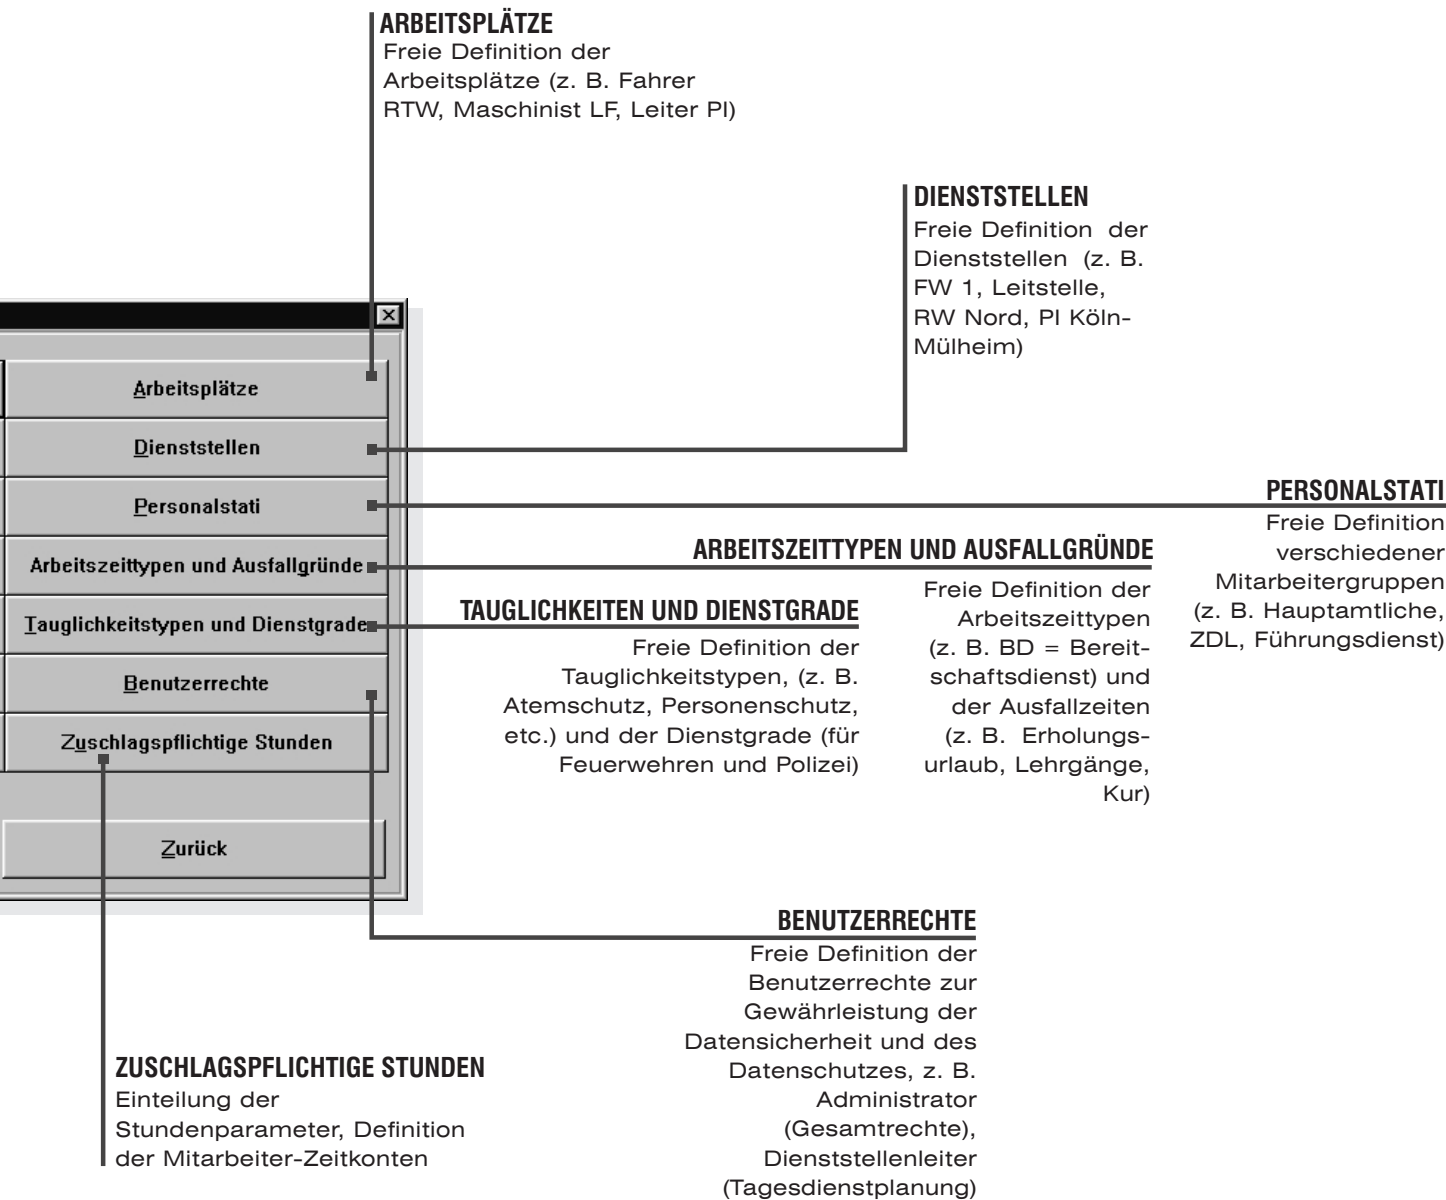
ARBEITSPLÄTZE
Freie Definition der Arbeitsplätze (z. B. Fahrer RTW, Maschinist LF, Leiter PI)

DIENSTSTELLEN
Freie Definition der Dienststellen (z. B. FW 1, Leitstelle, RW Nord, PI Köln-Mülheim)

Arbeitsplätze

Dienststellen

Personalstati

Arbeitszeittypen und Ausfallgründe

Tauglichkeitstypen und Dienstgrade

Benutzerrechte

Zuschlagspflichtige Stunden

Zurück

PERSONALSTATI
Freie Definition verschiedener Mitarbeitergruppen (z. B. Hauptamtliche, ZDL, Führungsdienst)

ARBEITSZEITTYPEN UND AUSFALLGRÜNDE
Freie Definition der Arbeitszeittypen (z. B. BD = Bereitschaftsdienst) und der Ausfallzeiten (z. B. Erholungsurlaub, Lehrgänge, Kur)

TAUGLICHKEITEN UND DIENSTGRADE
Freie Definition der Tauglichkeitstypen, (z. B. Atemschutz, Personenschutz, etc.) und der Dienstgrade (für Feuerwehren und Polizei)

BENUTZERRECHTE
Freie Definition der Benutzerrechte zur Gewährleistung der Datensicherheit und des Datenschutzes, z. B. Administrator (Gesamtrechte), Dienststellenleiter (Tagesdienstplanung)

ZUSCHLAGSPFLICHTIGE STUNDEN
Einteilung der Stundenparameter, Definition der Mitarbeiter-Zeitkonten